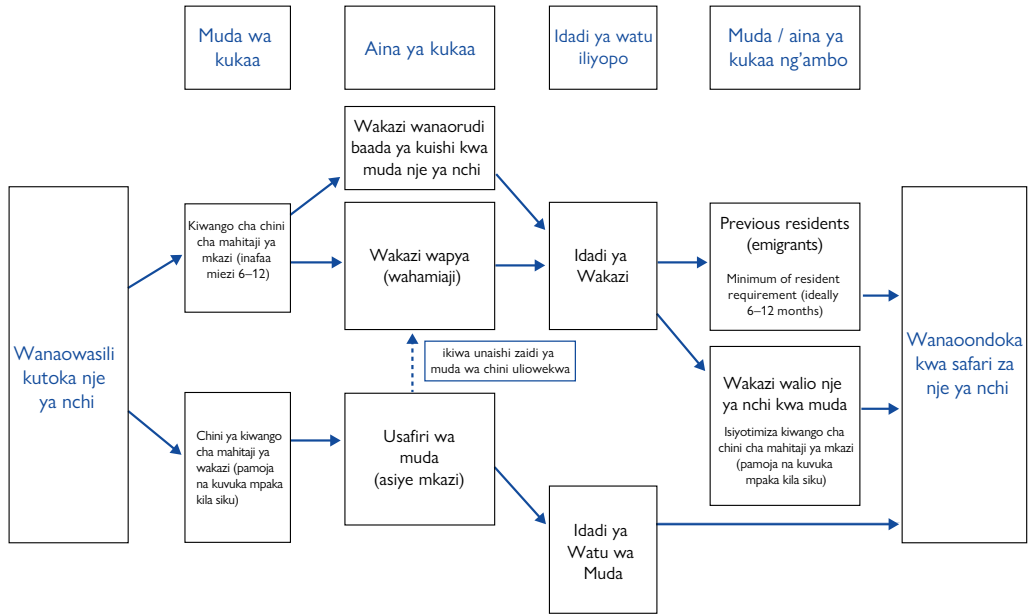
Muda wa kukaa

Aina ya kukaa

Idadi ya watu iliyopo

Muda / aina ya kukaa ng'ambo

Wakazi wanaorudi baada ya kuishi kwa muda nje ya nchi

Kiwango cha chini cha mahitaji ya mkazi (inafaa miezi 6–12)

Wakazi wapya (wahamiaji)

Idadi ya Wakazi

Previous residents (emigrants)

Minimum of resident requirement (ideally 6–12 months)

Wanaowasili kutoka nje ya nchi

ikiwa unaishi zaidi ya muda wa chini uliowekwa

Wanaoondoka kwa safari za nje ya nchi

Wakazi walio nje ya nchi kwa muda

Isiyotimiza kiwango cha chini cha mahitaji ya mkazi (pamoja na kuvuka mpaka kila siku)

Chini ya kiwango cha mahitaji ya wakazi (pamoja na kuvuka mpaka kila siku)

Usafiri wa muda (asiye mkazi)

Idadi ya Watu wa Muda